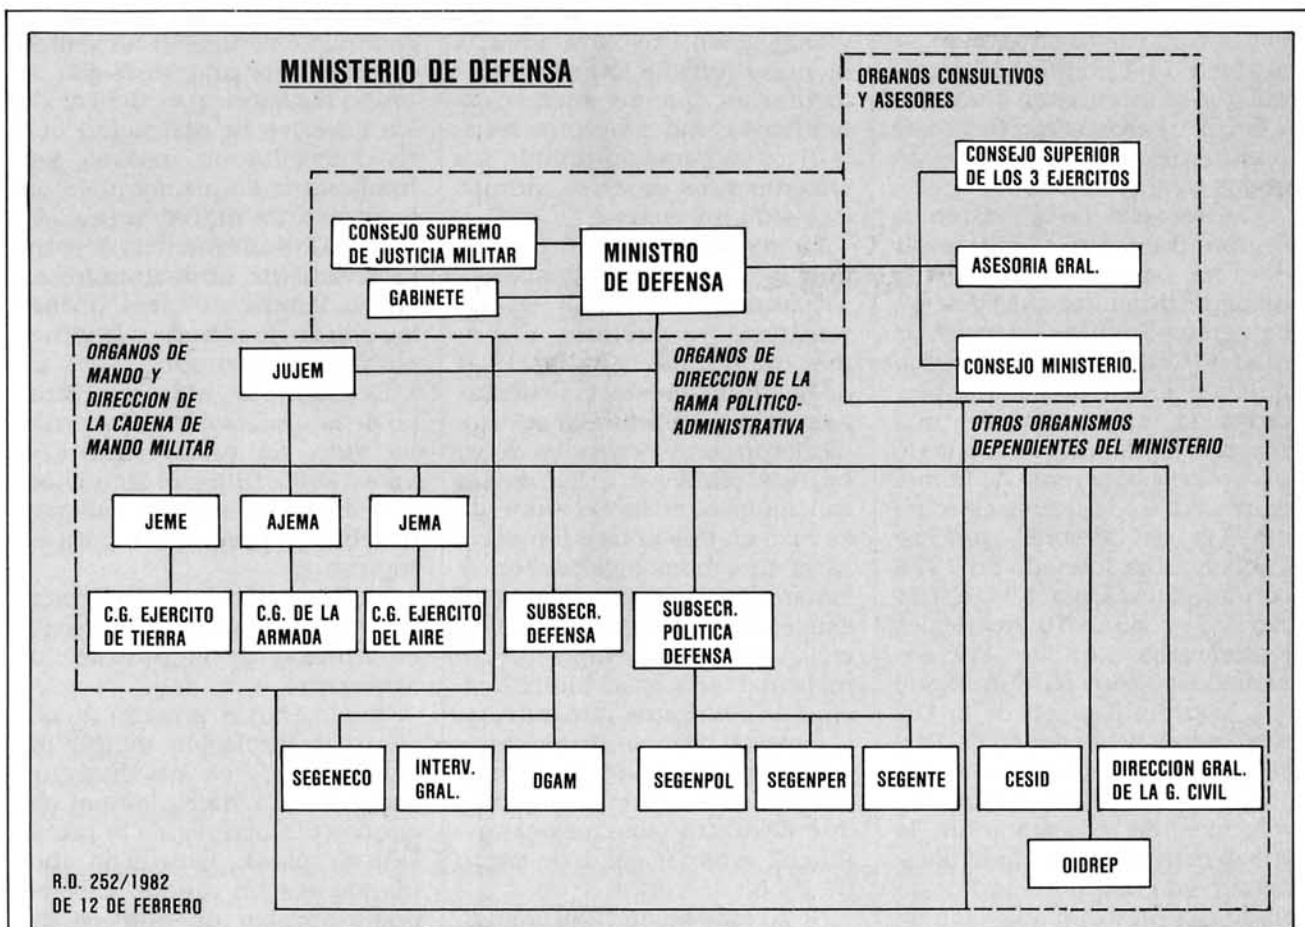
MINISTERIO DE DEFENSA

ORGANOS CONSULTIVOS Y ASESORES

CONSEJO SUPERIOR DE LOS 3 EJERCITOS

ASESORIA GRAL.

CONSEJO MINISTERIO.

CONSEJO SUPREMO DE JUSTICIA MILITAR

MINISTRO DE DEFENSA

GABINETE

ORGANOS DE MANDO Y DIRECCION DE LA CADENA DE MANDO MILITAR

JUJEM

ORGANOS DE DIRECCION DE LA RAMA POLITICO-ADMINISTRATIVA

OTROS ORGANISMOS DEPENDIENTES DEL MINISTERIO

JEME

AJEMA

JEMA

C.G. EJERCITO DE TIERRA

C.G. DE LA ARMADA

C.G. EJERCITO DEL AIRE

SUBSECR. DEFENSA

SUBSECR. POLITICA DEFENSA

SEGENECO

INTERV. GRAL.

DGAM

SEGENPOL

SEGENPER

SEGENTE

CESID

DIRECCION GRAL. DE LA G. CIVIL

OIDREP

R.D. 252/1982 DE 12 DE FEBRERO